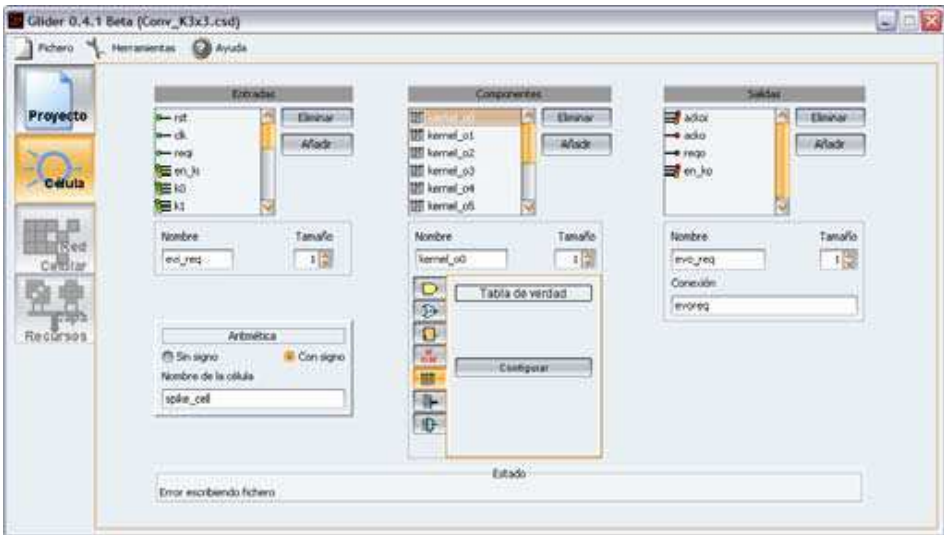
Glider 0.4.1 Beta (Conv_K3x3.csd)

Fichero Herramientas Ayuda

Proyecto

Célula

Red Celular

Recursos

Entradas

rst
clk
reqi
en_ki
k0
k1

Eliminar

Añadir

Nombre

Tamaño

evo_req

1

Aritmética

Sin signo

Con signo

Nombre de la célula

spike_cell

Componentes

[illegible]
kernel_o1
kernel_o2
kernel_o3
kernel_o4
kernel_o5

Eliminar

Añadir

Nombre

Tamaño

kernel_o0

1

Tabla de verdad

Configurar

Salidas

ackoi
acko
reqo
en_ko

Eliminar

Añadir

Nombre

Tamaño

evo_req

1

Conexión

evoreq

Estado

Error escribiendo fichero